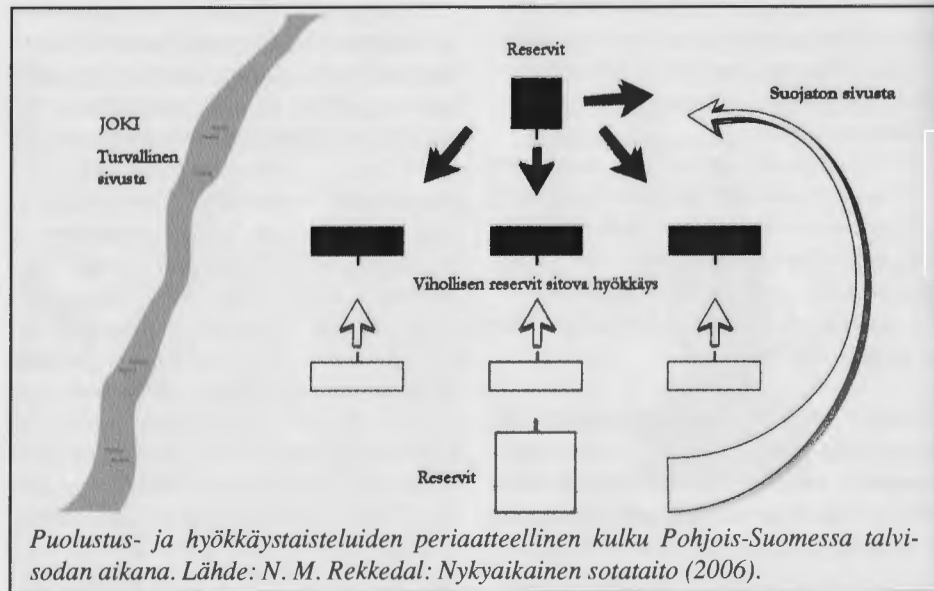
Reservit

Suojaton sivusta

JOKI

Turvallinen sivusta

Vihollisen reservit sitova hyökkäys

Reservit

*Puolustus- ja hyökkäystaisteluiden periaatteellinen kulku Pohjois-Suomessa talvisodan aikana. Lähde: N. M. Rekkedal: Nykyaikainen sotataito (2006).*